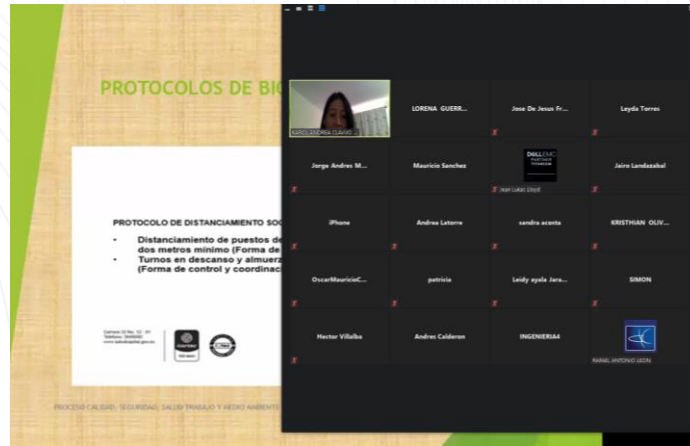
PROTOCOLOS DE BIO

PROTOCOLO DE DISTANCIAMIENTO SOC

- Distanciamiento de puestos de dos metros mínimo (Forma de
- Turnos en descanso y almuerz (Forma de control y coordinació

PROCESO CALIDAD, SEGURIDAD, SALUD TRABAJO Y MEDIO AMBIENTE

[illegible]

LORENA GUERR...

Jose De Jesus Fr...

Leydia Torres

Jorge Andres M...

Mauricio Sanchez

DELL EMC

Jean Lukac Lloyd

Jairo Landazabal

iPhone

Andrea Latorre

sandra acosta

KRISTHIAN OLIV...

OscarMauricioC...

patricia

Leidy ayala Jara...

SIMON

Hector Villalba

Andres Calderon

INGENIERIA4

RAFAEL ANTONIO LEON